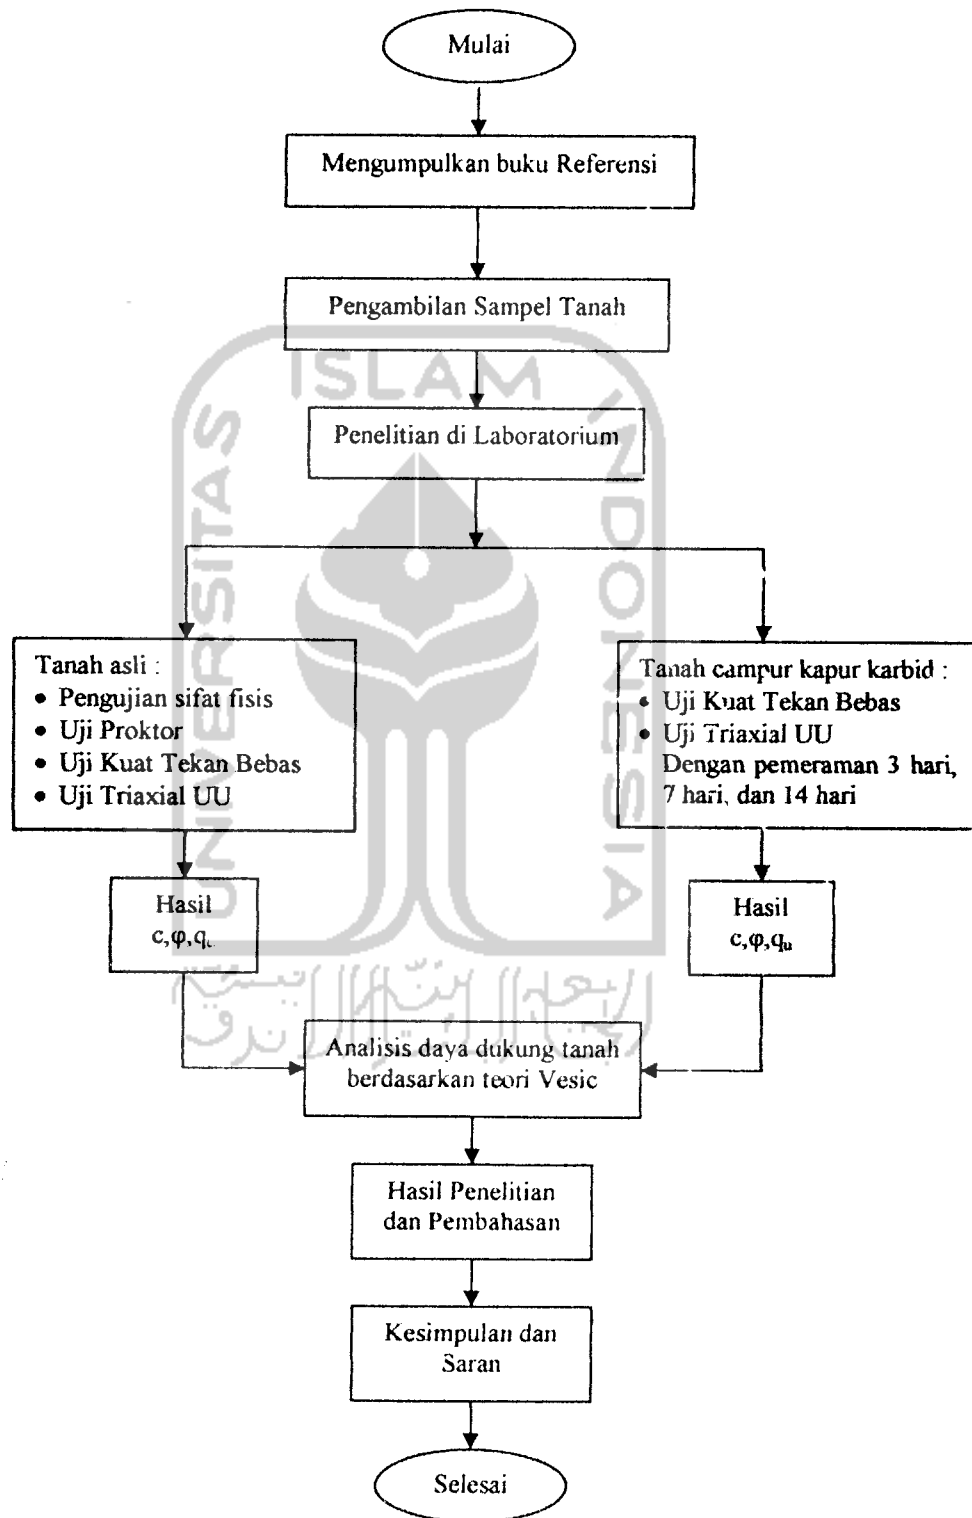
Mulai

Mengumpulkan buku Referensi

Pengambilan Sampel Tanah

Penelitian di Laboratorium

Tanah asli :
- Pengujian sifat fisis
- Uji Proktor
- Uji Kuat Tekan Bebas
- Uji Triaxial UU

Tanah campur kapur karbid :
- Uji Kuat Tekan Bebas
- Uji Triaxial UU
Dengan pemeraman 3 hari, 7 hari, dan 14 hari

Hasil
$c, \varphi, q_u$

Hasil
$c, \varphi, q_u$

Analisis daya dukung tanah berdasarkan teori Vesic

Hasil Penelitian dan Pembahasan

Kesimpulan dan Saran

Selesai

ISLAM INDONESIA UNIVERSITAS